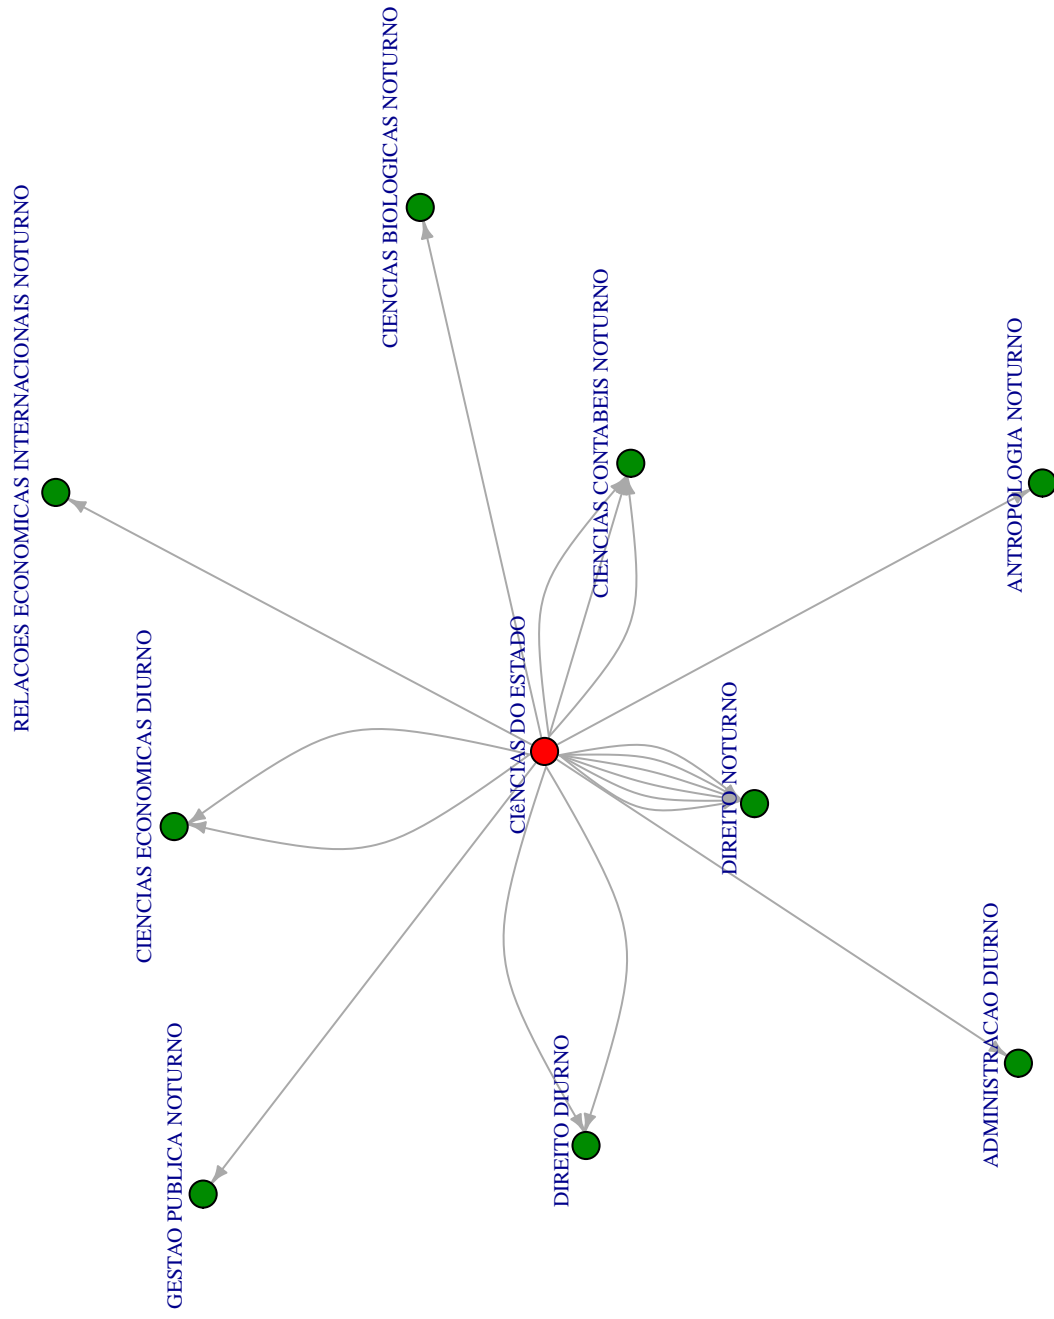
RELACOES ECONOMICAS INTERNACIONAIS NOTURNO

CIENCIAS ECONOMICAS DIURNO

GESTAO PUBLICA NOTURNO

CIENCIAS BIOLOGICAS NOTURNO

CIêNCIAS DO ESTADO

DIREITO DIURNO

CIENCIAS CONTABEIS NOTURNO

DIREITO NOTURNO

ANTROPOLOGIA NOTURNO

ADMINISTRACAO DIURNO